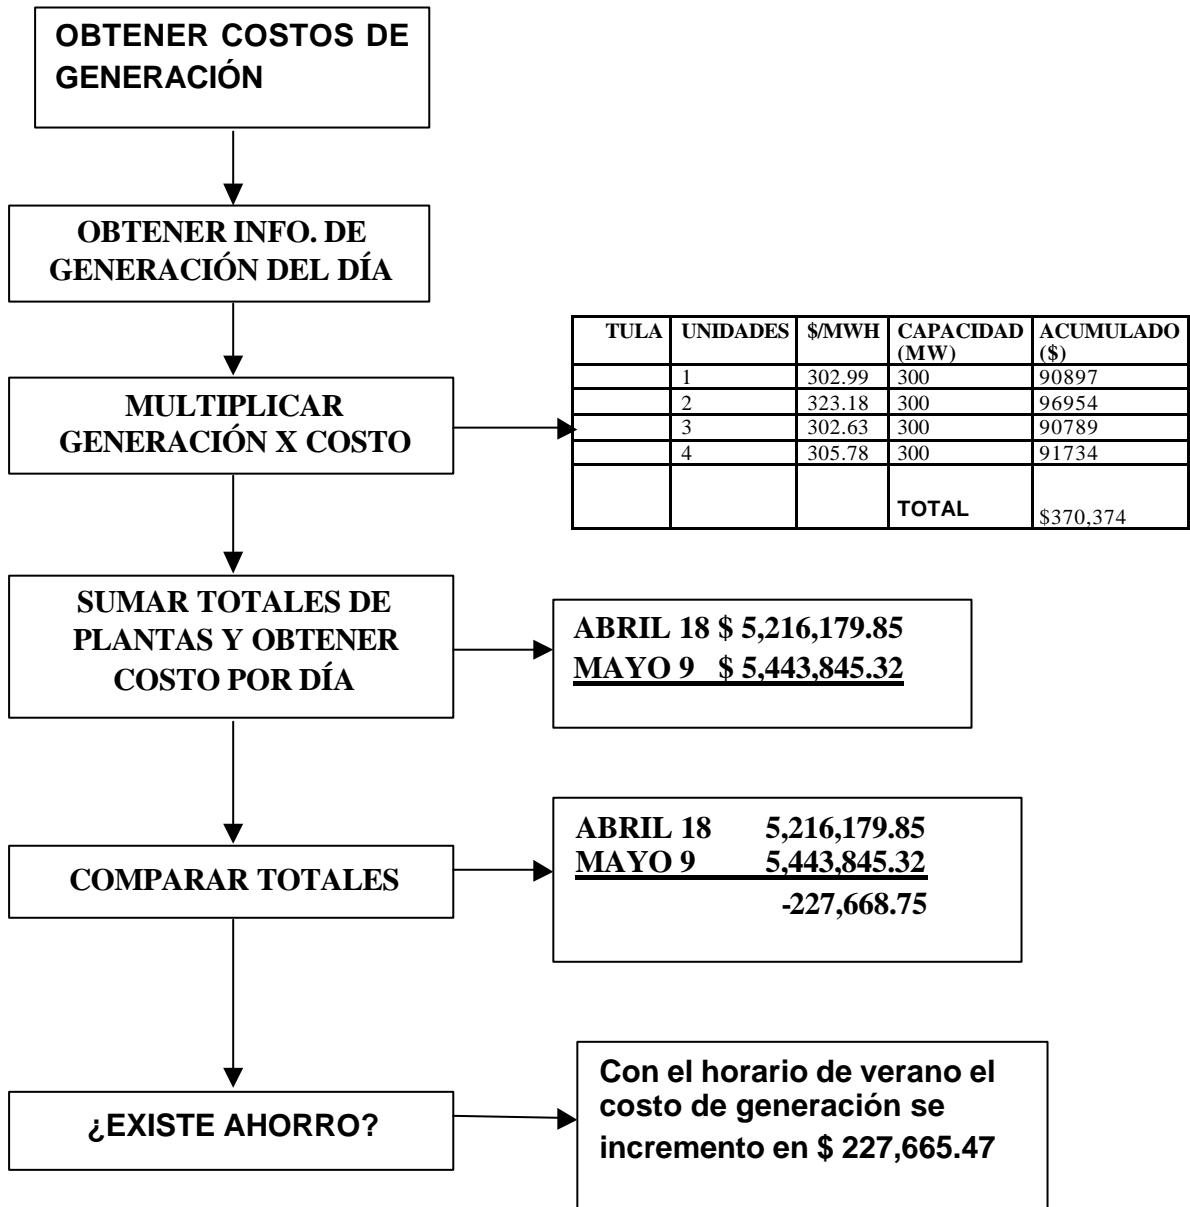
OBTENER COSTOS DE GENERACIÓN

OBTENER INFO. DE GENERACIÓN DEL DÍA

MULTIPLICAR GENERACIÓN X COSTO

| TULA | UNIDADES | \$/MWH | CAPACIDAD (MW) | ACUMULADO (\$) |
|---|---|---|---|---|
| | 1 | 302.99 | 300 | 90897 |
| | 2 | 323.18 | 300 | 96954 |
| | 3 | 302.63 | 300 | 90789 |
| | 4 | 305.78 | 300 | 91734 |
| | | | TOTAL | \$370,374 |

SUMAR TOTALES DE PLANTAS Y OBTENER COSTO POR DÍA

ABRIL 18 \$ 5,216,179.85
MAYO 9 \$ 5,443,845.32

COMPARAR TOTALES

ABRIL 18 5,216,179.85
MAYO 9 5,443,845.32
-227,668.75

¿EXISTE AHORRO?

Con el horario de verano el costo de generación se incremento en \$ 227,665.47